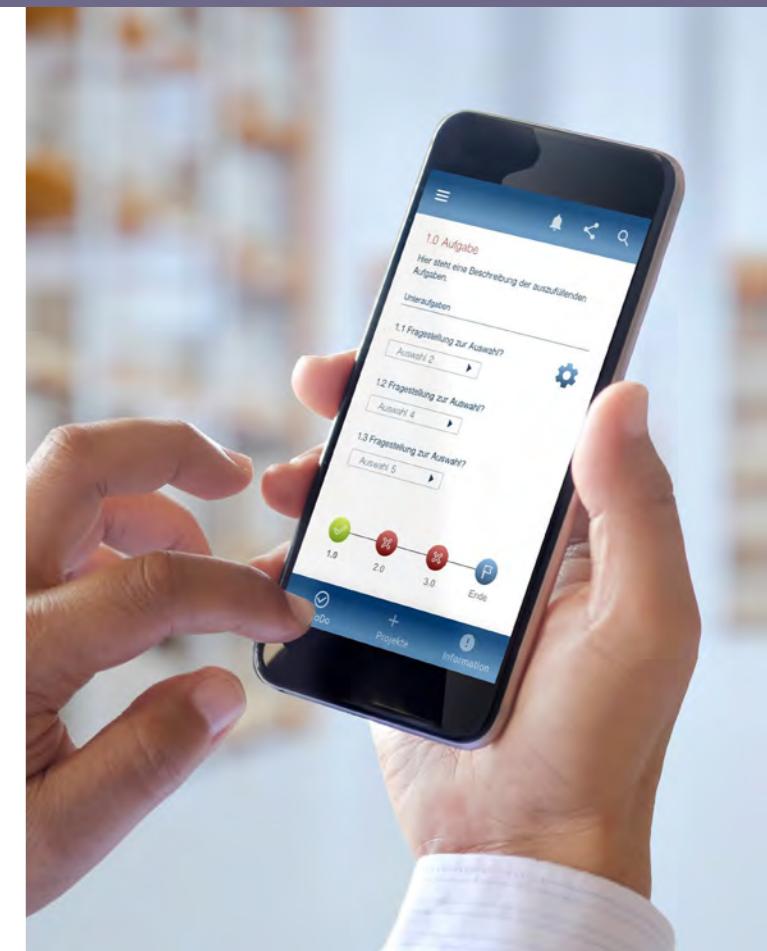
1.0 Aufgabe

Hier steht eine Beschreibung der auszuführenden Aufgaben.

Unteraufgaben

1.1 Fragestellung zur Auswahl?

Auswahl 2

1.2 Fragestellung zur Auswahl?

Auswahl 4

1.3 Fragestellung zur Auswahl?

Auswahl 5

1.0

2.0

3.0

Ende

ToDo

Projekte

Information